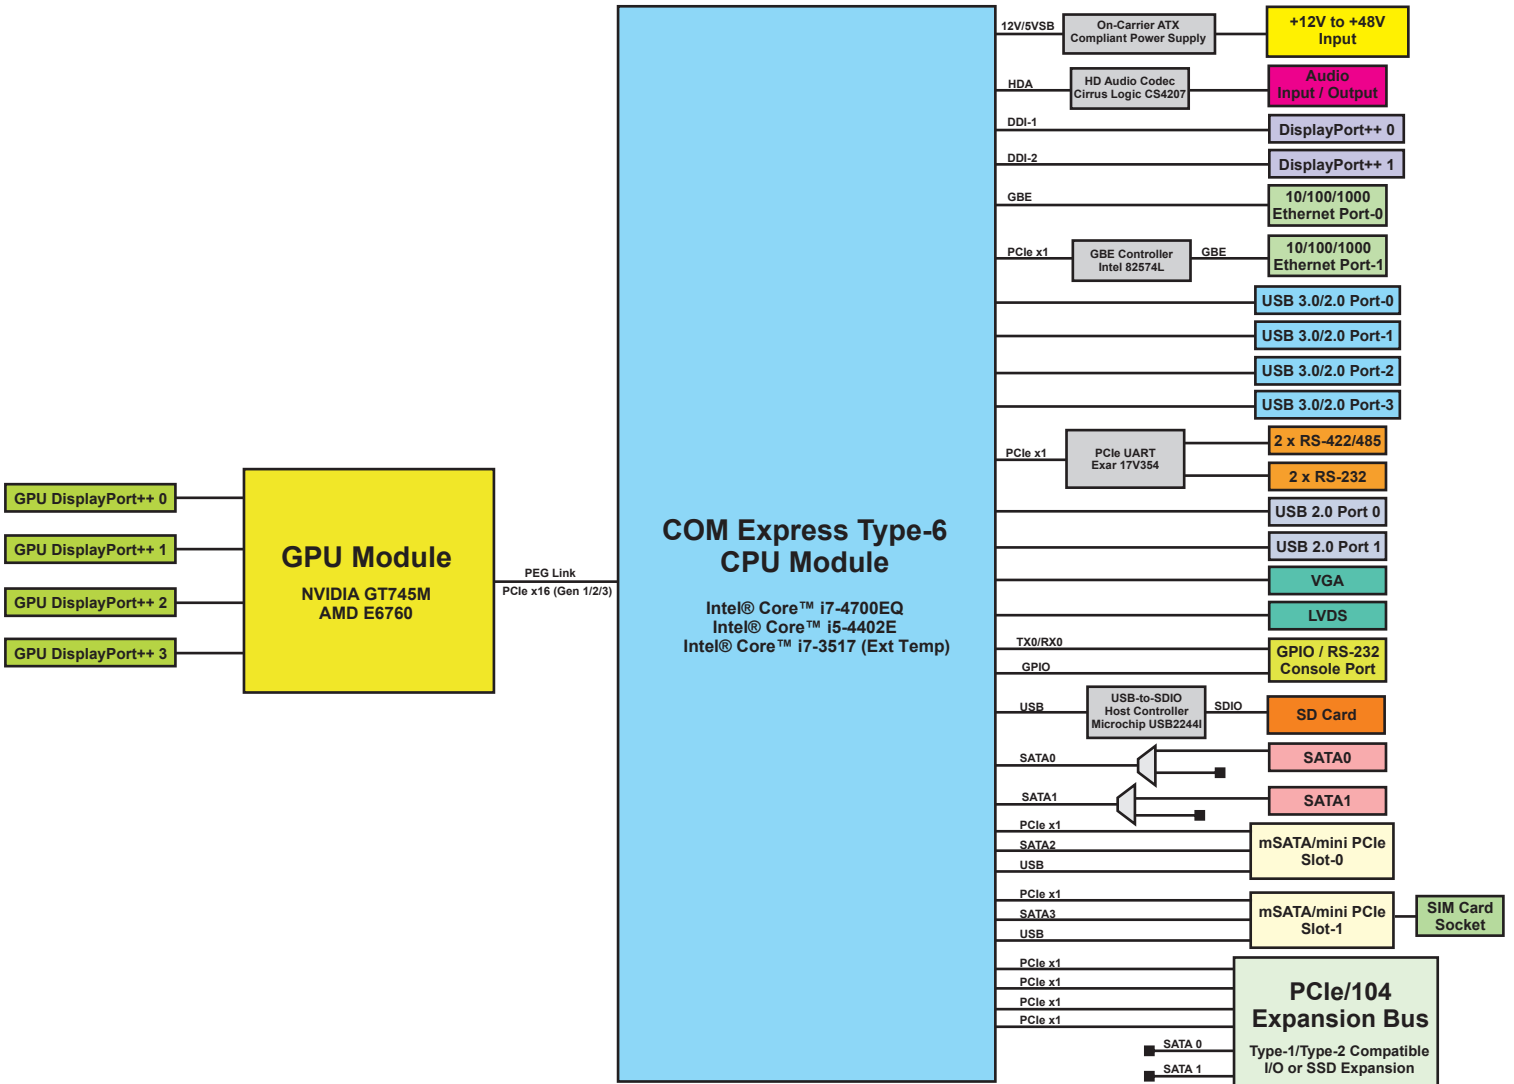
GPU DisplayPort++ 0
GPU DisplayPort++ 1
GPU DisplayPort++ 2
GPU DisplayPort++ 3

GPU Module
NVIDIA GT745M
AMD E6760

PEG Link
PCIe x16 (Gen 1/2/3)

COM Express Type-6
CPU Module

Intel® Core™ i7-4700EQ
Intel® Core™ i5-4402E
Intel® Core™ i7-3517 (Ext Temp)

12V/5VSB
On-Carrier ATX Compliant Power Supply
+12V to +48V Input

HDA
HD Audio Codec Cirrus Logic CS4207
Audio Input / Output

DDI-1
DisplayPort++ 0

DDI-2
DisplayPort++ 1

GBE
10/100/1000 Ethernet Port-0

PCIe x1
GBE Controller Intel 82574L
GBE
10/100/1000 Ethernet Port-1

USB 3.0/2.0 Port-0
USB 3.0/2.0 Port-1
USB 3.0/2.0 Port-2
USB 3.0/2.0 Port-3

PCIe x1
PCIe UART Exar 17V354
2 x RS-422/485
2 x RS-232

USB 2.0 Port 0
USB 2.0 Port 1
VGA
LVDS

TX0/RX0
GPIO
GPIO / RS-232 Console Port

USB
USB-to-SDIO Host Controller Microchip USB2244I
SDIO
SD Card

SATA0
SATA0

SATA1
SATA1

PCIe x1
SATA2
USB
mSATA/mini PCIe Slot-0

PCIe x1
SATA3
USB
mSATA/mini PCIe Slot-1
SIM Card Socket

PCIe x1
PCIe x1
PCIe x1
PCIe x1
SATA 0
SATA 1
PCIe/104 Expansion Bus
Type-1/Type-2 Compatible I/O or SSD Expansion